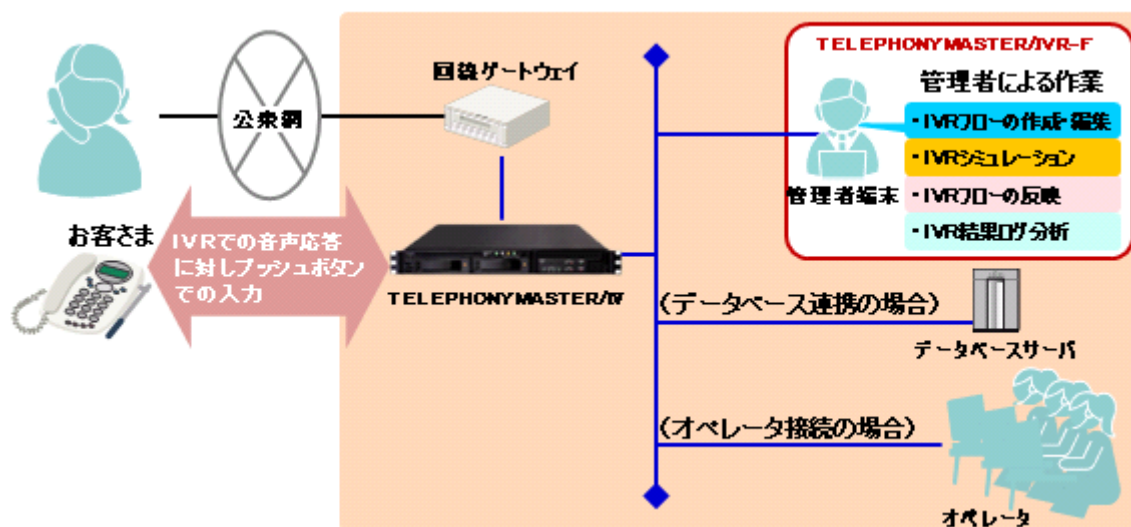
公衆網

回線ゲートウェイ

TELEPHONYMASTER/IVR-F

管理者による作業

・IVRフローの作成・編集

・IVRシミュレーション

・IVRフローの反映

・IVR結果ログ分析

管理者端末

お客さま

IVRでの音声応答に対しプッシュボタンでの入力

TELEPHONYMASTER/IV

（データベース連携の場合）

データベースサーバ

（オペレータ接続の場合）

オペレータ